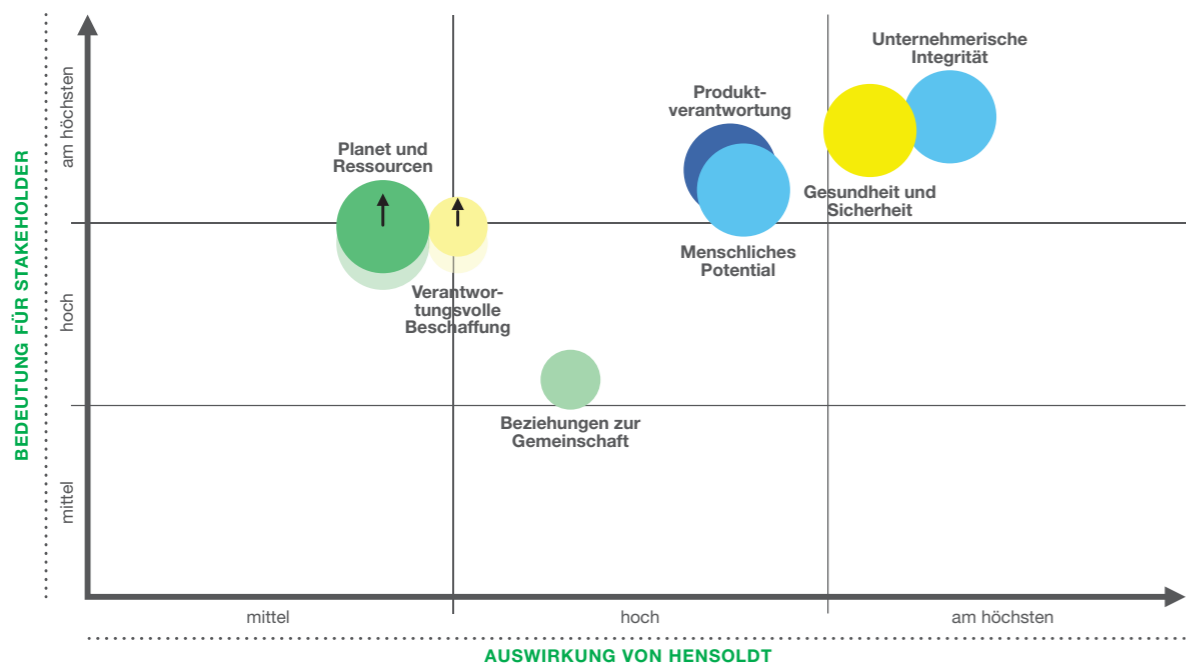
BEDEUTUNG FÜR STAKEHOLDER

am höchsten

hoch

mittel

Unternehmerische Integrität

Produktverantwortung

Planet und Ressourcen

Gesundheit und Sicherheit

Menschliches Potential

Verantwortungsvolle Beschaffung

Beziehungen zur Gemeinschaft

mittel

hoch

am höchsten

AUSWIRKUNG VON HENSOLDT